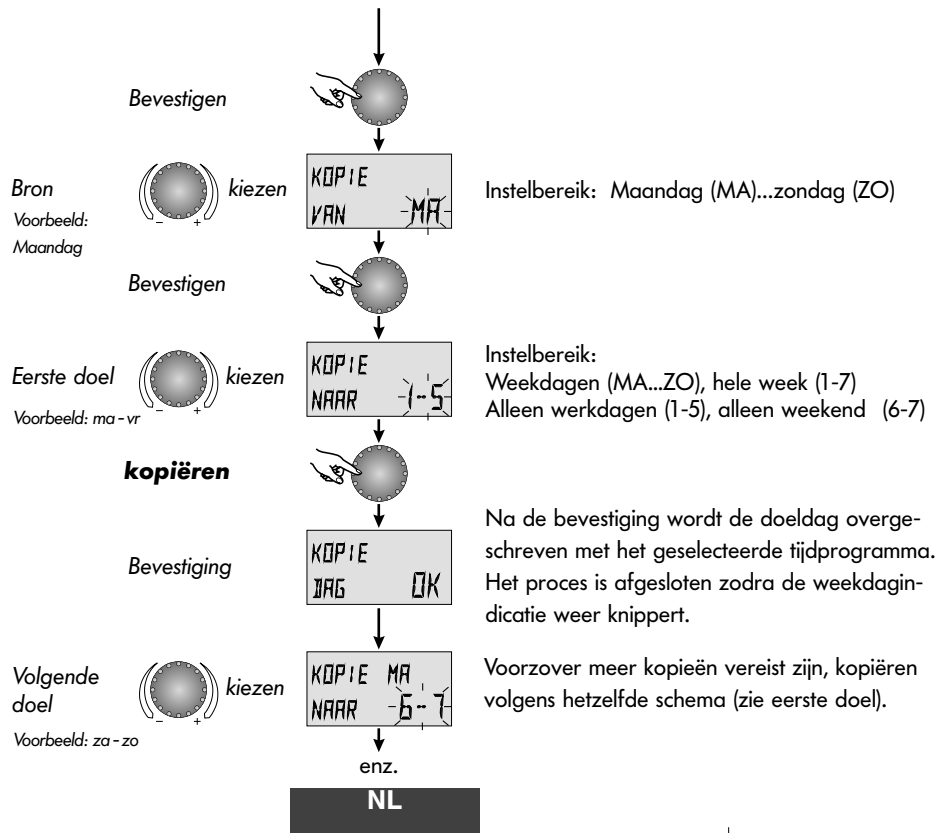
Bevestigen

Bron
Voorbeeld: Maandag

kiezen

KOPIE
VAN MA

Instelbereik: Maandag (MA)...zondag (ZO)

Bevestigen

Eerste doel
Voorbeeld: ma - vr

kiezen

KOPIE
NAAR 1-5

Instelbereik:
Weekdagen (MA...ZO), hele week (1-7)
Alleen werkdagen (1-5), alleen weekend (6-7)

kopiëren

Bevestiging

KOPIE
DAG OK

Na de bevestiging wordt de doeldag overgeschreven met het geselecteerde tijdprogramma. Het proces is afgesloten zodra de weekdagindicatie weer knippert.

Volgende doel
Voorbeeld: za - zo

kiezen

KOPIE MA
NAAR 6-7

Voorzover meer kopieën vereist zijn, kopiëren volgens hetzelfde schema (zie eerste doel).

enz.

NL